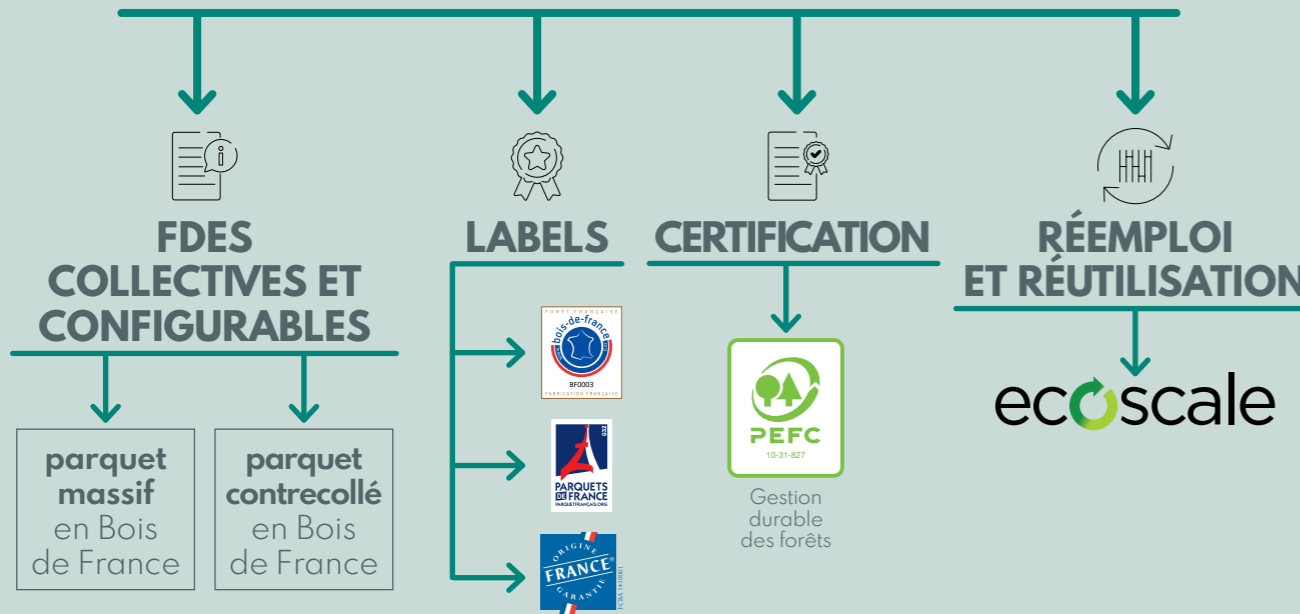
FDES COLLECTIVES ET CONFIGURABLES

parquet massif en Bois de France

parquet contrecollé en Bois de France

LABELS

FORÊT FRANÇAISE
bois-de-france
BF0003
FABRICATION FRANÇAISE

032
PARQUETS DE FRANCE
PARQUETFRANCAIS.ORG

ORIGINE FRANCE GARANTIE
FCBA 14/0001

CERTIFICATION

PEFC
10-31-827

Gestion durable des forêts

RÉEMPLOI ET RÉUTILISATION

ecoscale